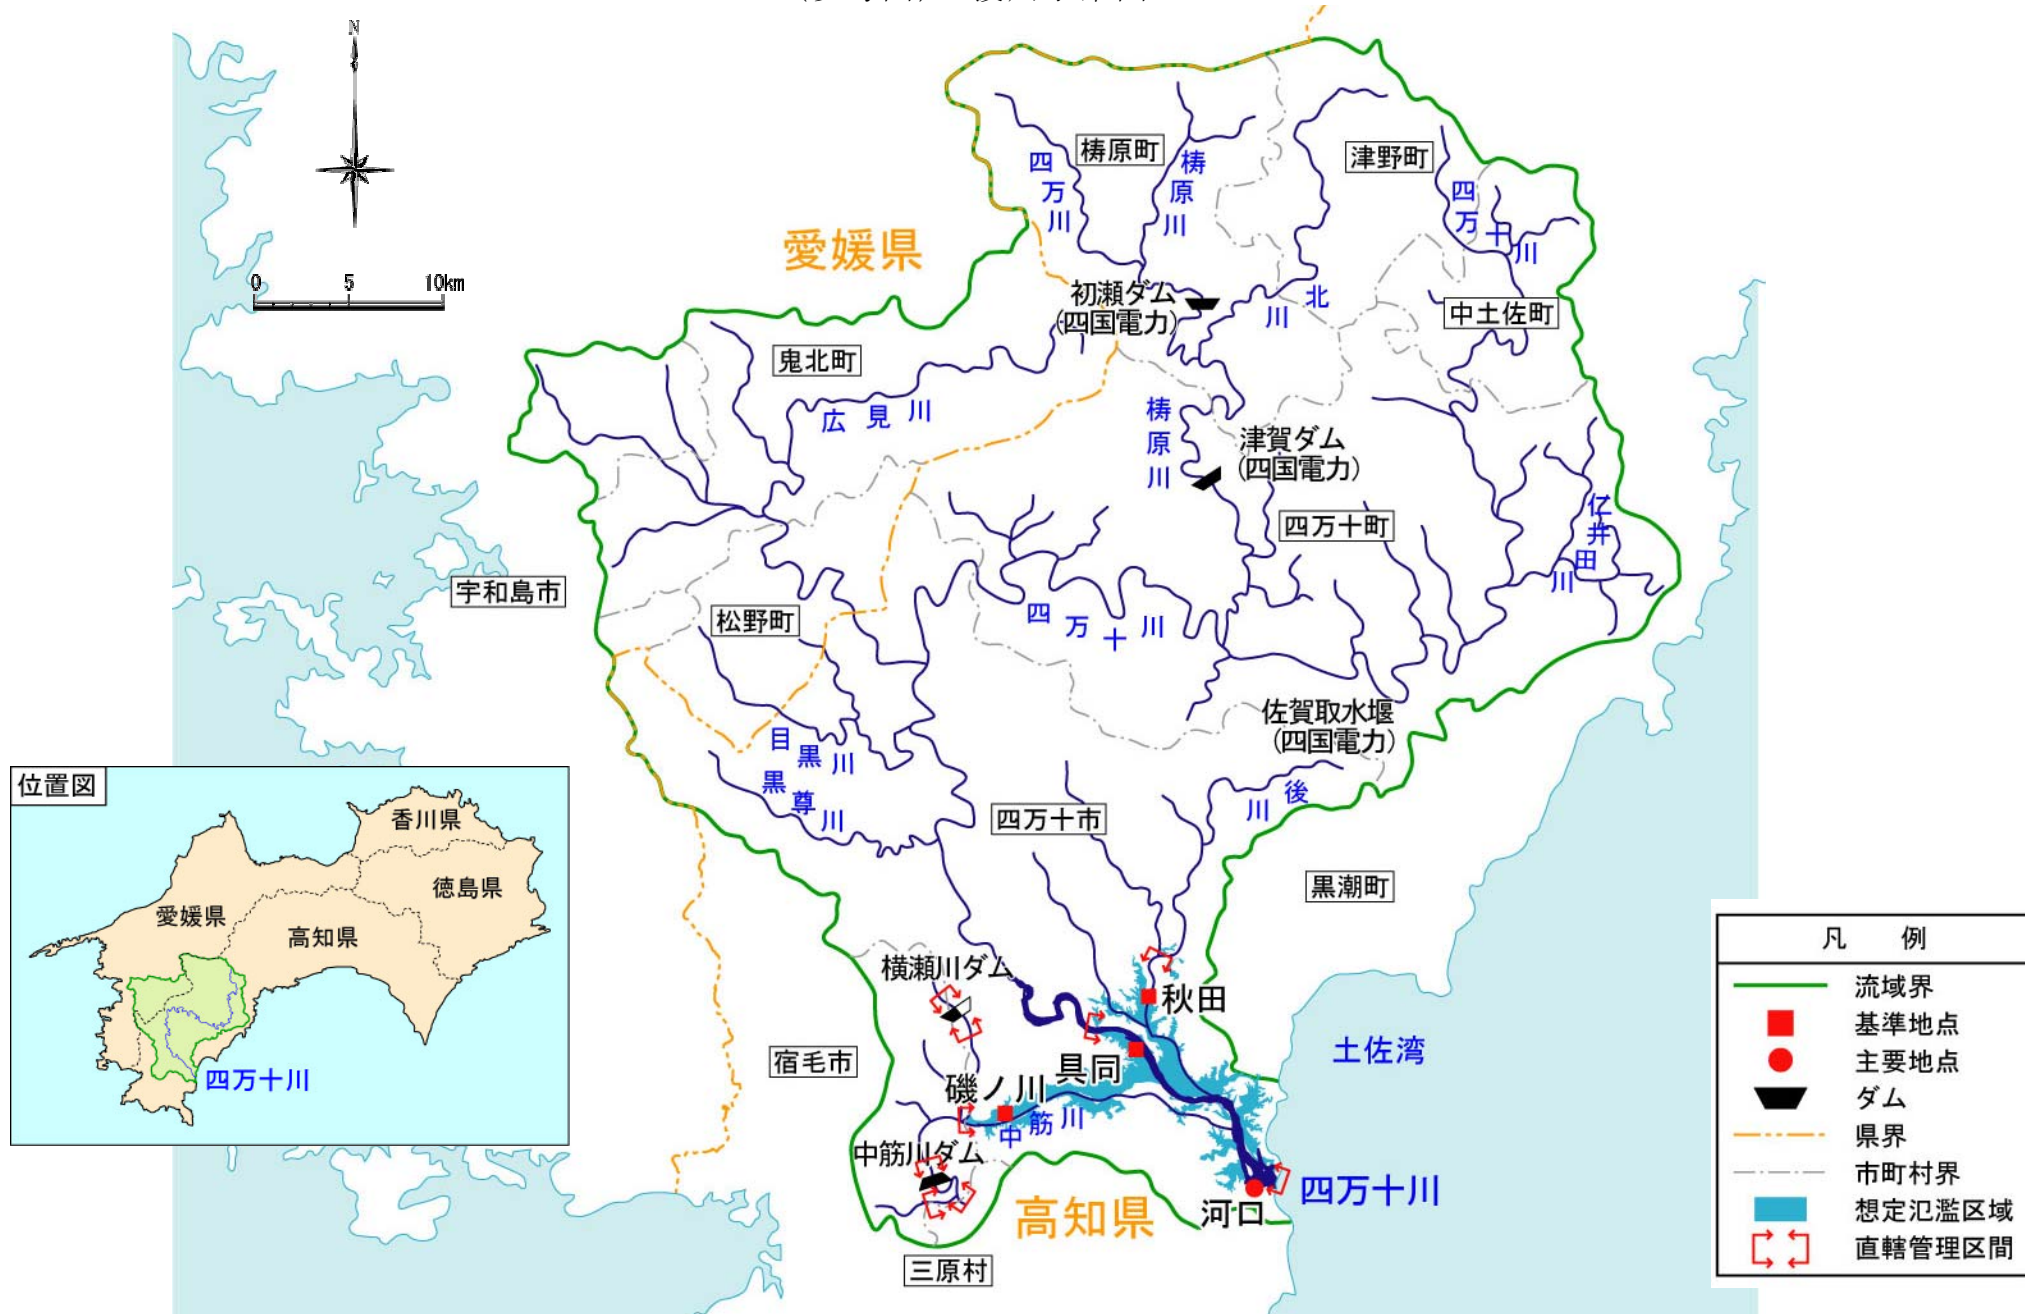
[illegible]

N

0 5 10km

愛媛県

梼原町

四万川

梼原川

津野町

四万十川

初瀬ダム（四国電力）

北川

中土佐町

鬼北町

広見川

梼原川

津賀ダム（四国電力）

四万十町

仁井田川

宇和島市

松野町

四万十川

佐賀取水堰（四国電力）

目黒川

黒尊川

四万十市

後川

黒潮町

位置図

香川県

徳島県

愛媛県

高知県

四万十川

横瀬川ダム

秋田

具同

土佐湾

宿毛市

磯ノ川

中筋川

中筋川ダム

高知県

河口

四万十川

三原村

| 凡例 | |
|---|---|
| | 流域界 |
| | 基準地点 |
| | 主要地点 |
| | ダム |
| | 県界 |
| | 市町村界 |
| | 想定氾濫区域 |
| | 直轄管理区間 |